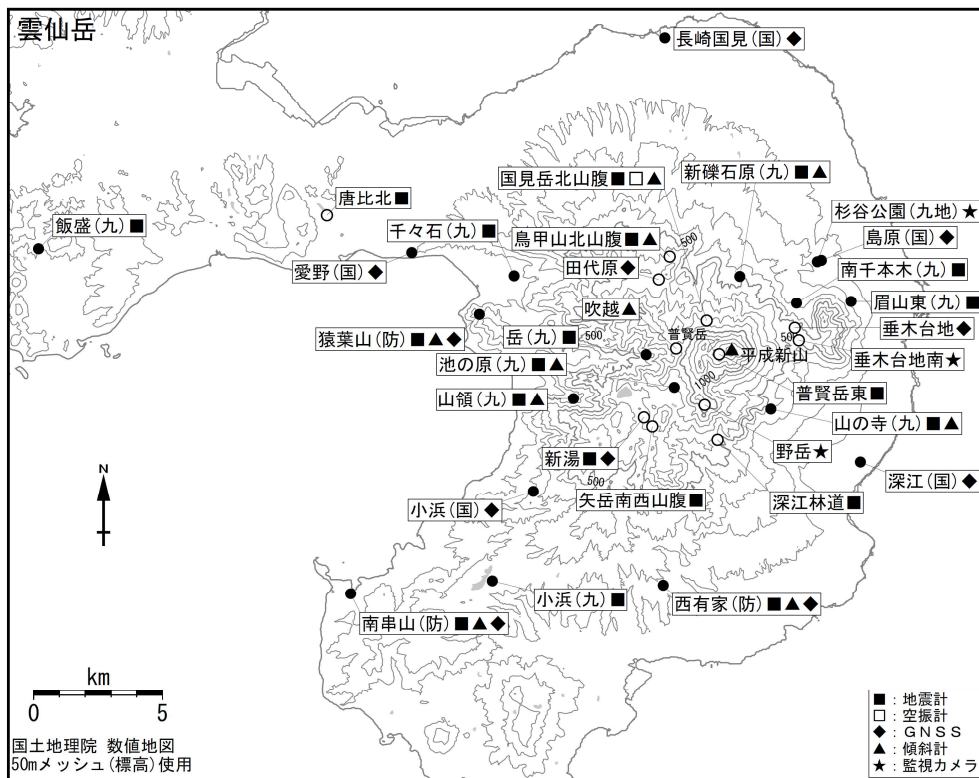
雲仙岳

長崎国見(国)◆

国見岳北山腹■□▲

新礫石原(九)■▲

唐比北■

杉谷公園(九地)★

飯盛(九)■

千々石(九)■

鳥甲山北山腹■▲

島原(国)◆

500

愛野(国)◆

田代原◆

南千本木(九)■

吹越▲

眉山東(九)■

猿葉山(防)■▲◆

岳(九)■

500

普賢岳

500

垂木台地◆

池の原(九)■▲

平成新山

垂木台地南★

1000

普賢岳東■

山領(九)■▲

山の寺(九)■▲

野岳★

N

新湯■◆

500

深江(国)◆

小浜(国)◆

矢岳南西山腹■

深江林道■

小浜(九)■

西有家(防)■▲◆

南串山(防)■▲◆

km

0 5

国土地理院 数値地図
50mメッシュ(標高)使用

■:地震計
□:空振計
◆:GNSS
▲:傾斜計
★:監視カメラ